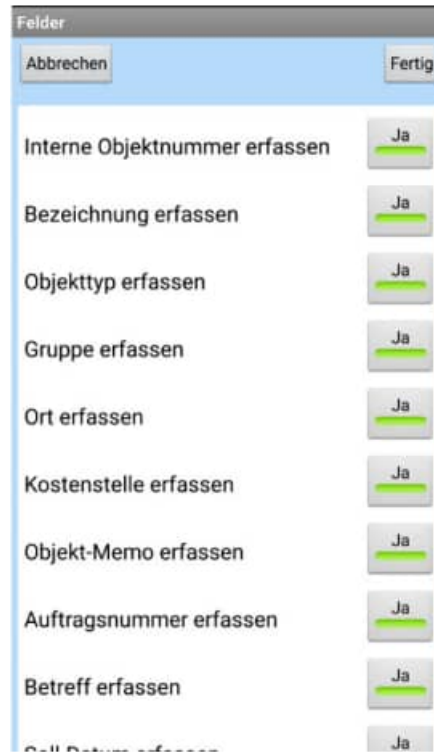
Felder

Abbrechen

Fertig

Interne Objektnummer erfassen

Ja

Bezeichnung erfassen

Ja

Objekttyp erfassen

Ja

Gruppe erfassen

Ja

Ort erfassen

Ja

Kostenstelle erfassen

Ja

Objekt-Memo erfassen

Ja

Auftragsnummer erfassen

Ja

Betreff erfassen

Ja

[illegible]

Ja